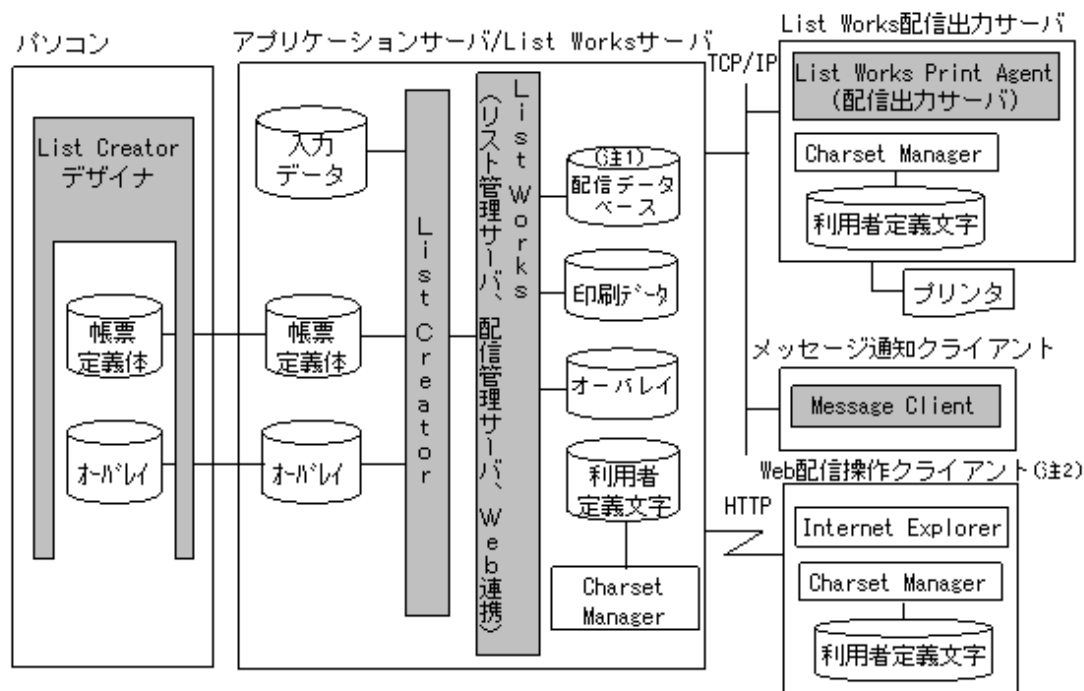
パソコン

List Creator デザイナ

帳票定義体

オーバレイ

アプリケーションサーバ/List Worksサーバ

入力データ

帳票定義体

オーバレイ

List Creator

List Works (リスト管理サーバ、配信管理サーバ、Web連携)

(注1) 配信データベース

印刷データ

オーバレイ

利用者定義文字

Charset Manager

TCP/IP

HTTP

List Works配信出力サーバ

List Works Print Agent (配信出力サーバ)

Charset Manager

利用者定義文字

プリンタ

メッセージ通知クライアント

Message Client

Web配信操作クライアント(注2)

Internet Explorer

Charset Manager

利用者定義文字